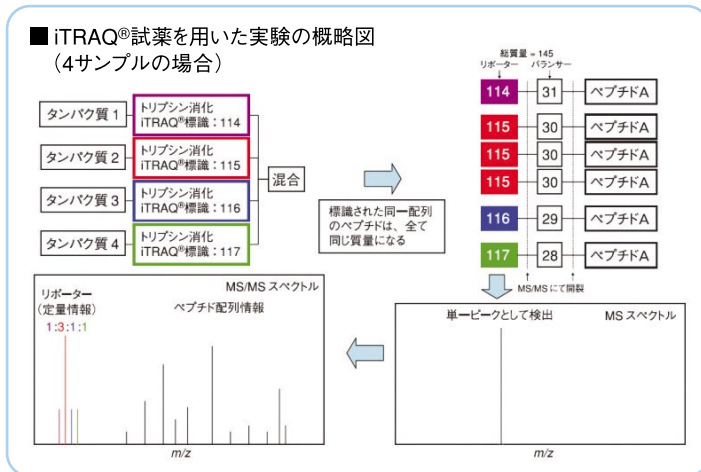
■ iTRAQ®試薬を用いた実験の概略図
（4サンプルの場合）

タンパク質 1
トリプシン消化
iTRAQ®標識：114

タンパク質 2
トリプシン消化
iTRAQ®標識：115

タンパク質 3
トリプシン消化
iTRAQ®標識：116

タンパク質 4
トリプシン消化
iTRAQ®標識：117

混合

標識された同一配列のペプチドは、全て同じ質量になる

総質量 = 145
リポーター
バランサー

| | | |
|---|---|---|
| 114 | 31 | ペプチドA |
| 115 | 30 | ペプチドA |
| 115 | 30 | ペプチドA |
| 115 | 30 | ペプチドA |
| 116 | 29 | ペプチドA |
| 117 | 28 | ペプチドA |

MS/MSにて開裂

単一ピークとして検出
MS スペクトル
m/z

MS/MS スペクトル
リポーター
（定量情報）
1:3:1:1
ペプチド配列情報
m/z